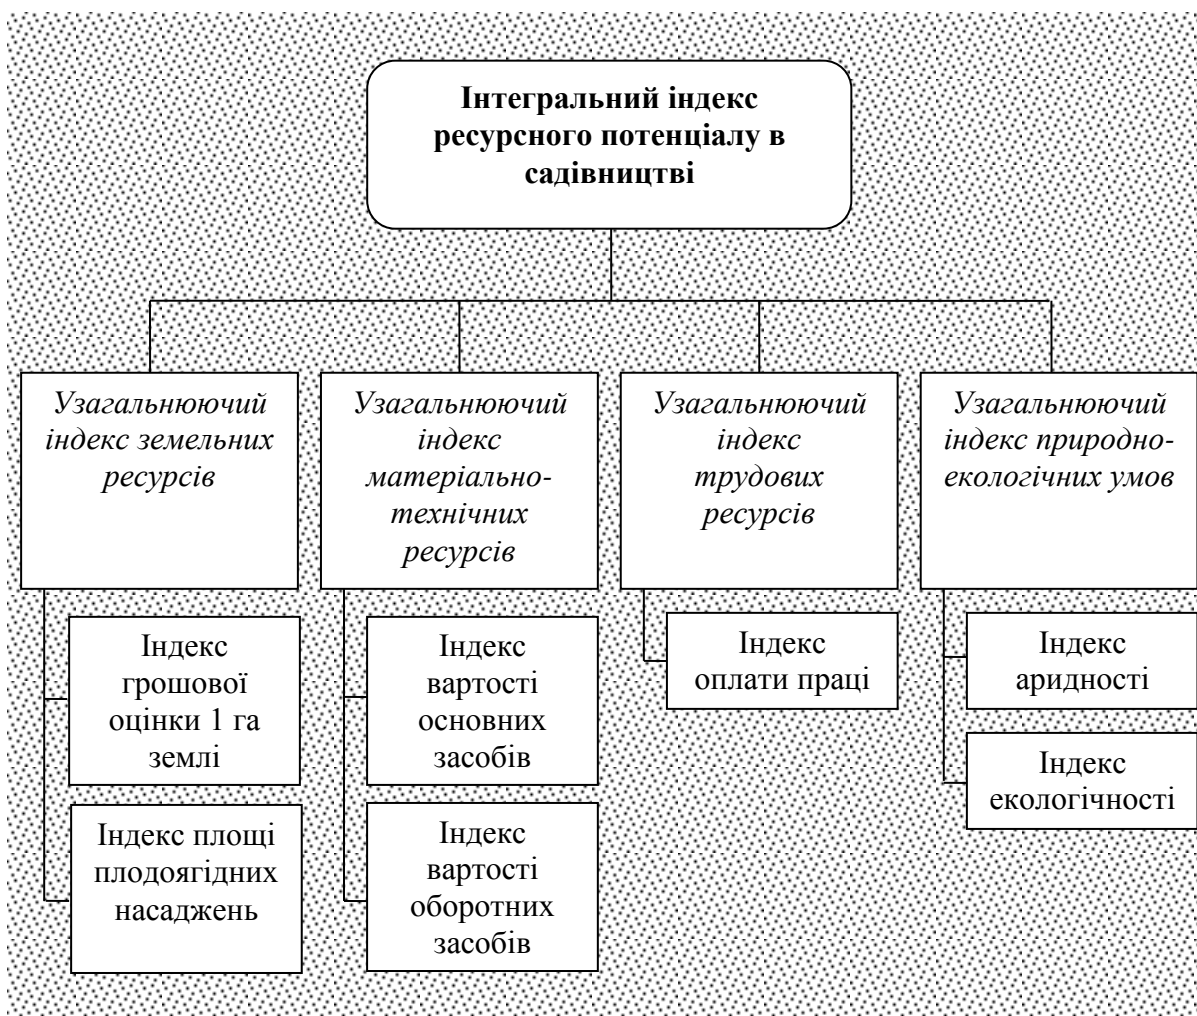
Інтегральний індекс ресурсного потенціалу в садівництві

Узагальнюючий індекс земельних ресурсів

Індекс грошової оцінки 1 га землі

Індекс площі плодоягідних насаджень

Узагальнюючий індекс матеріально-технічних ресурсів

Індекс вартості основних засобів

Індекс вартості оборотних засобів

Узагальнюючий індекс трудових ресурсів

Індекс оплати праці

Узагальнюючий індекс природно-екологічних умов

Індекс аридності

Індекс екологічності